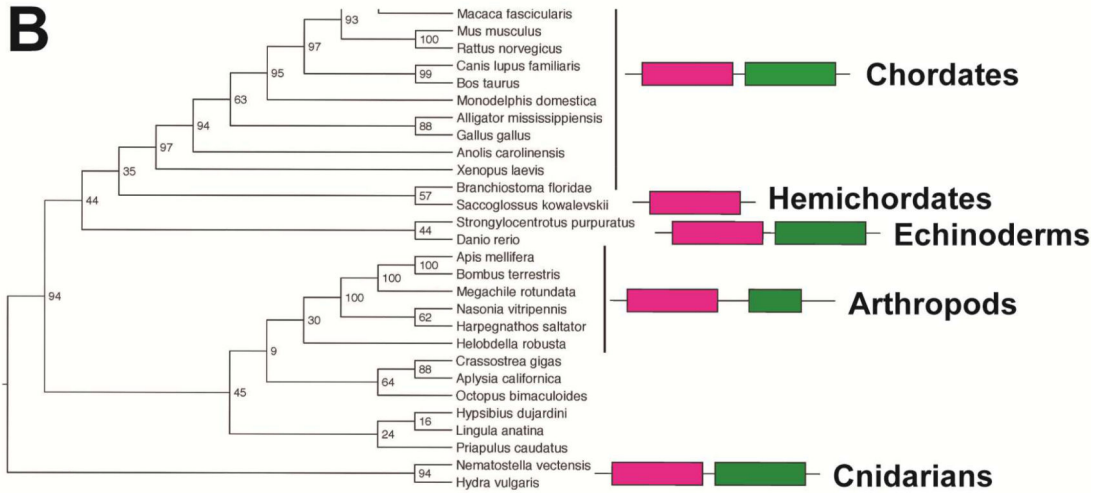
B

93
97
95
63
94
97
35
44
94
100
99
88
57
44
100
100
62
30
9
88
64
45
16
24
94

Macaca fascicularis
Mus musculus
Rattus norvegicus
Canis lupus familiaris
Bos taurus
Monodelphis domestica
Alligator mississippiensis
Gallus gallus
Anolis carolinensis
Xenopus laevis
Branchiostoma floridae
Saccoglossus kowalevskii
Strongylocentrotus purpuratus
Danio rerio
Apis mellifera
Bombus terrestris
Megachile rotundata
Nasonia vitripennis
Harpegnathos saltator
Helobdella robusta
Crassostrea gigas
Aplysia californica
Octopus bimaculoides
Hypsibius dujardini
Lingula anatina
Priapulus caudatus
Nematostella vectensis
Hydra vulgaris

Chordates
Hemichordates
Echinoderms
Arthropods
Cnidarians